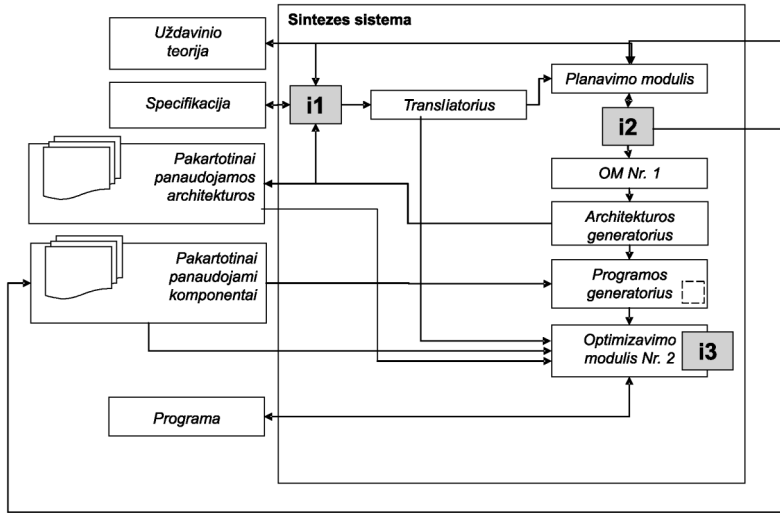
Sintezes sistema

Uždavinio teorija

Specifikacija

i1

Transliatorius

Planavimo modulis

i2

OM Nr. 1

Pakartotinai panaudojamos architekturos

Architekturos generatorius

Pakartotinai panaudojami komponentai

Programos generatorius

Optimizavimo modulis Nr. 2

i3

Programa